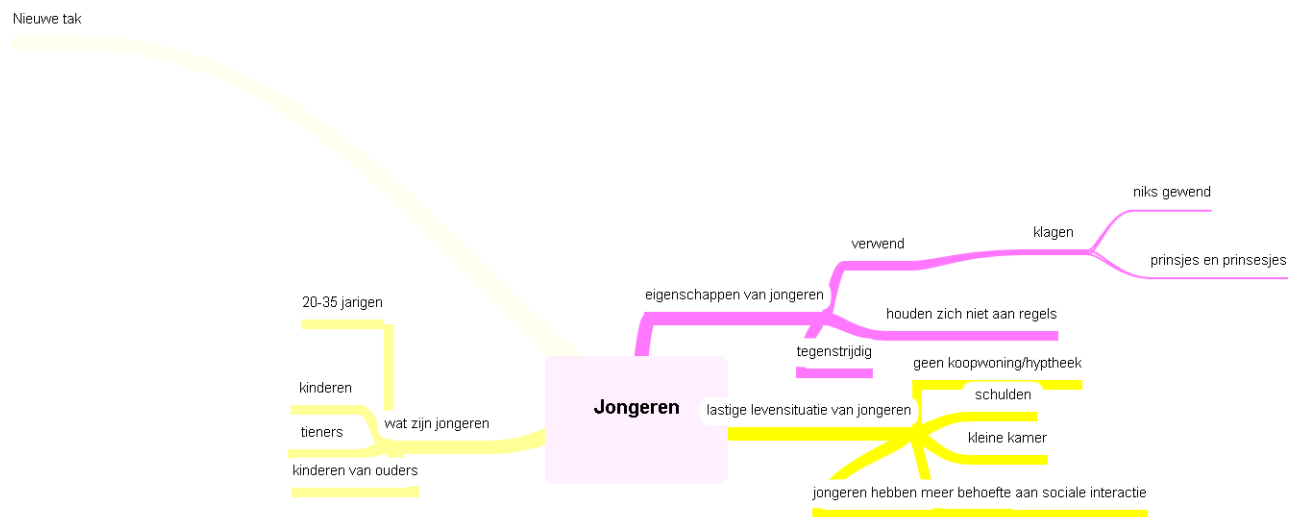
Nieuwe tak

niks gewend

klagen

verwend

prinsjes en prinsesjes

eigenschappen van jongeren

houden zich niet aan regels

tegenstrijdig

20-35 jarigen

kinderen

wat zijn jongeren

tieners

kinderen van ouders

Jongeren

lastige levensituatie van jongeren

geen koopwoning/hyptheek

schulden

kleine kamer

jongeren hebben meer behoefte aan sociale interactie